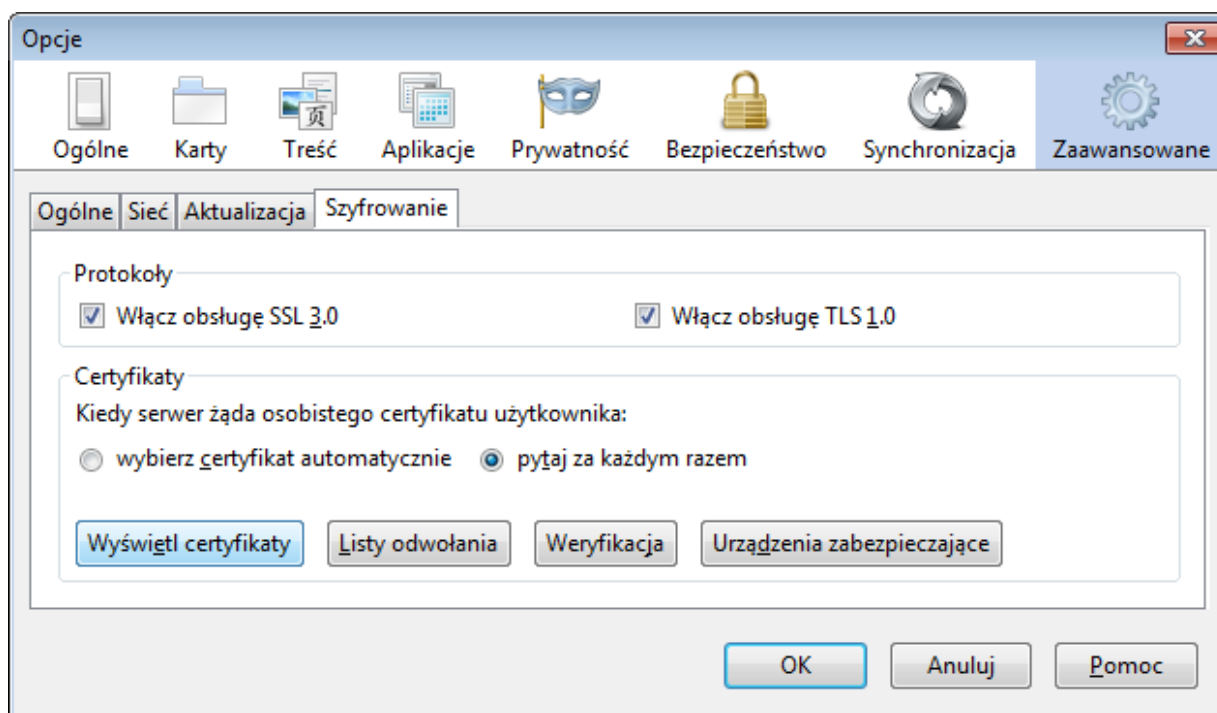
Opcje

Ogólne Karty Treść Aplikacje Prywatność Bezpieczeństwo Synchronizacja Zaawansowane

Ogólne Sieć Aktualizacja Szyfrowanie

Protokoły

Włącz obsługę SSL 3.0

Włącz obsługę TLS 1.0

Certyfikaty

Kiedy serwer żąda osobistego certyfikatu użytkownika:

wybierz certyfikat automatycznie

pytaj za każdym razem

Wyświetl certyfikaty Listy odwołania Weryfikacja Urządzenia zabezpieczające

OK Anuluj Pomoc